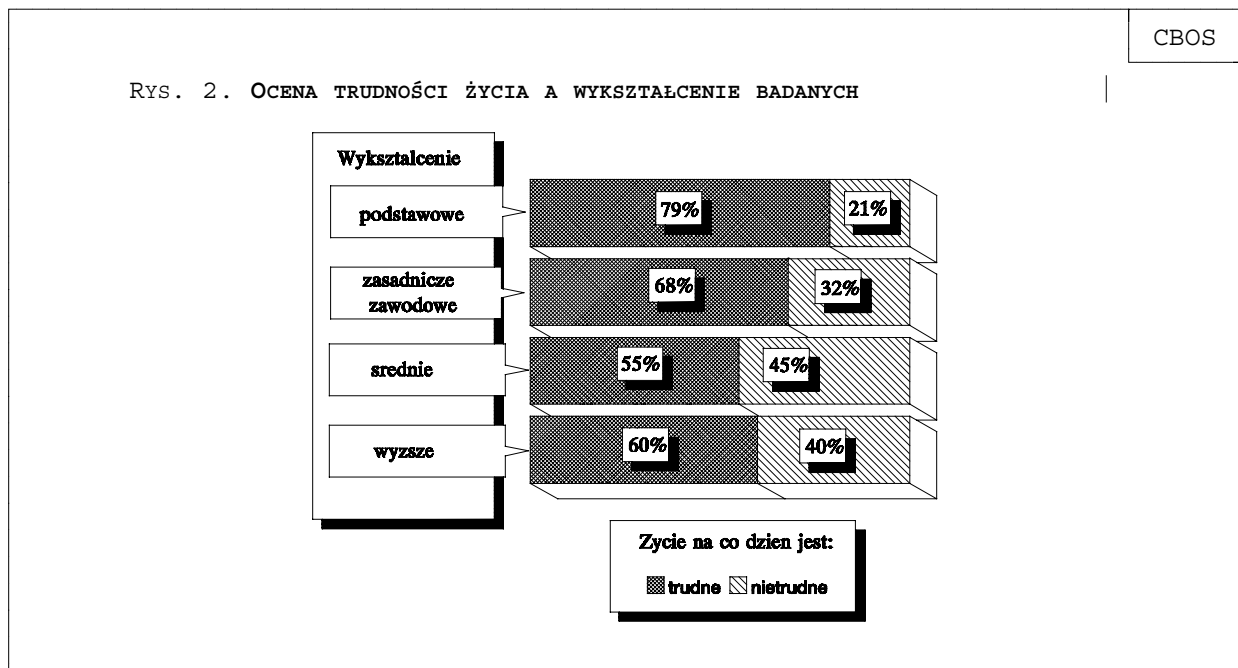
CBOS

RYS. 2. OCENA TRUDNOŚCI ŻYCIA A WYKSZTAŁCENIE BADANYCH

Wyksztalcenie

podstawowe

79%

21%

zasadnicze zawodowe

68%

32%

srednie

55%

45%

wyzsze

60%

40%

Zycie na co dzien jest:

trudne nietrudne